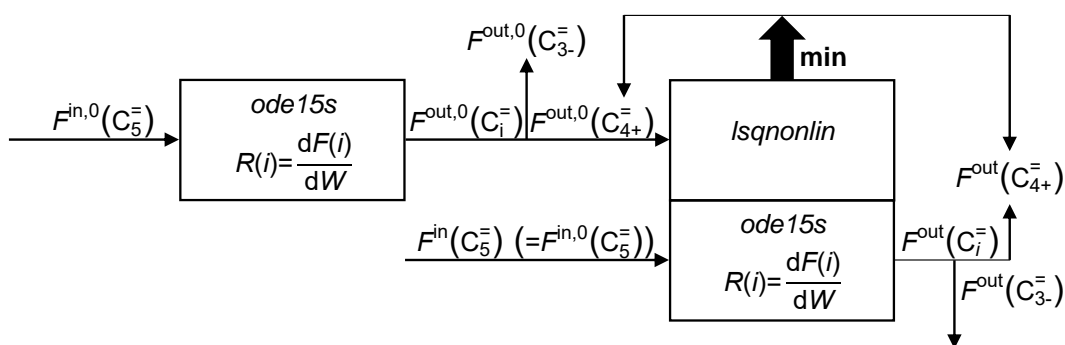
$F^{\text{out},0}(C^{=}_{3-})$

min

$F^{\text{in},0}(C^{=}_{5})$

ode15s

$R(i)=\frac{dF(i)}{dW}$

$F^{\text{out},0}(C^{=}_{i})$

$F^{\text{out},0}(C^{=}_{4+})$

lsqnonlin

$F^{\text{out}}(C^{=}_{4+})$

$F^{\text{in}}(C^{=}_{5})$ $(=F^{\text{in},0}(C^{=}_{5}))$

ode15s

$R(i)=\frac{dF(i)}{dW}$

$F^{\text{out}}(C^{=}_{i})$

$F^{\text{out}}(C^{=}_{3-})$